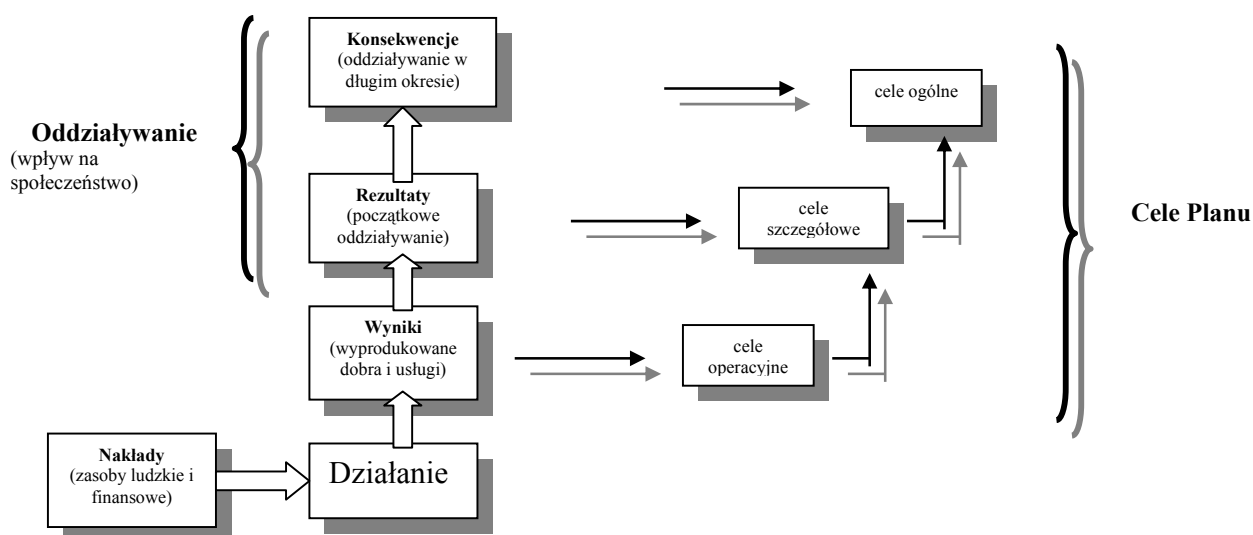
**Konsekwencje** (oddziaływanie w długim okresie)

**Oddziaływanie** (wpływ na społeczeństwo)

**Rezultaty** (początkowe oddziaływanie)

**Wyniki** (wyprodukowane dobra i usługi)

**Nakłady** (zasoby ludzkie i finansowe)

Działanie

cele ogólne

cele szczegółowe

cele operacyjne

**Cele Planu**